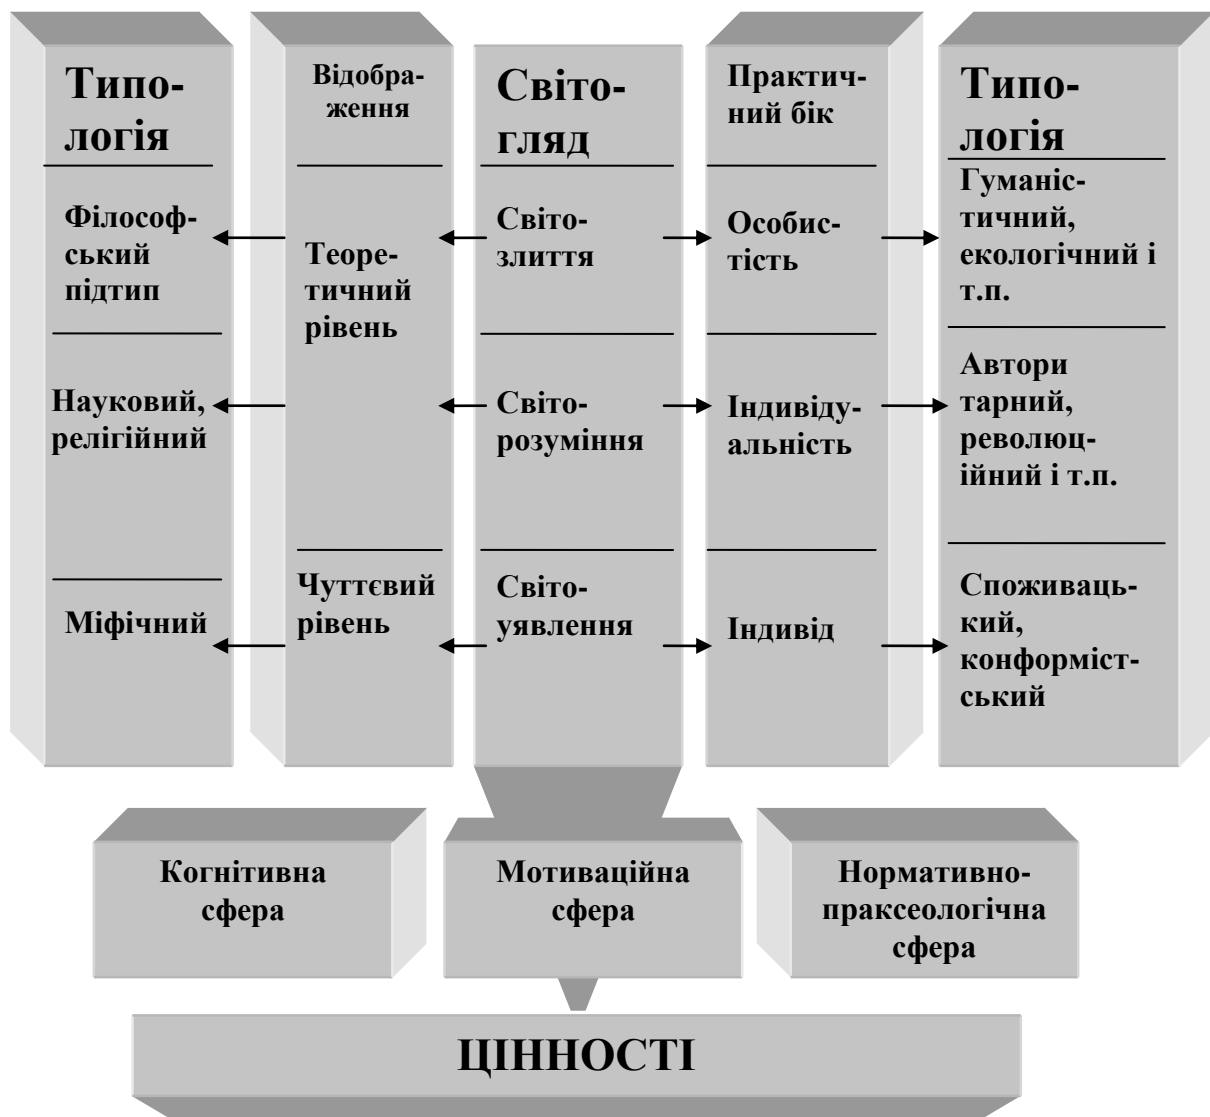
Типологія

Філософський підтип

Науковий, релігійний

Міфічний

Відображення

Теоретичний рівень

Чуттєвий рівень

Світогляд

Світозлиття

Світорозуміння

Світоуявлення

Практичний бік

Особистість

Індивідуальність

Індивід

Типологія

Гуманістичний, екологічний і т.п.

Автори тарний, революційний і т.п.

Споживацький, конформістський

Когнітивна сфера

Мотиваційна сфера

Нормативно-праксеологічна сфера

ЦІННОСТІ